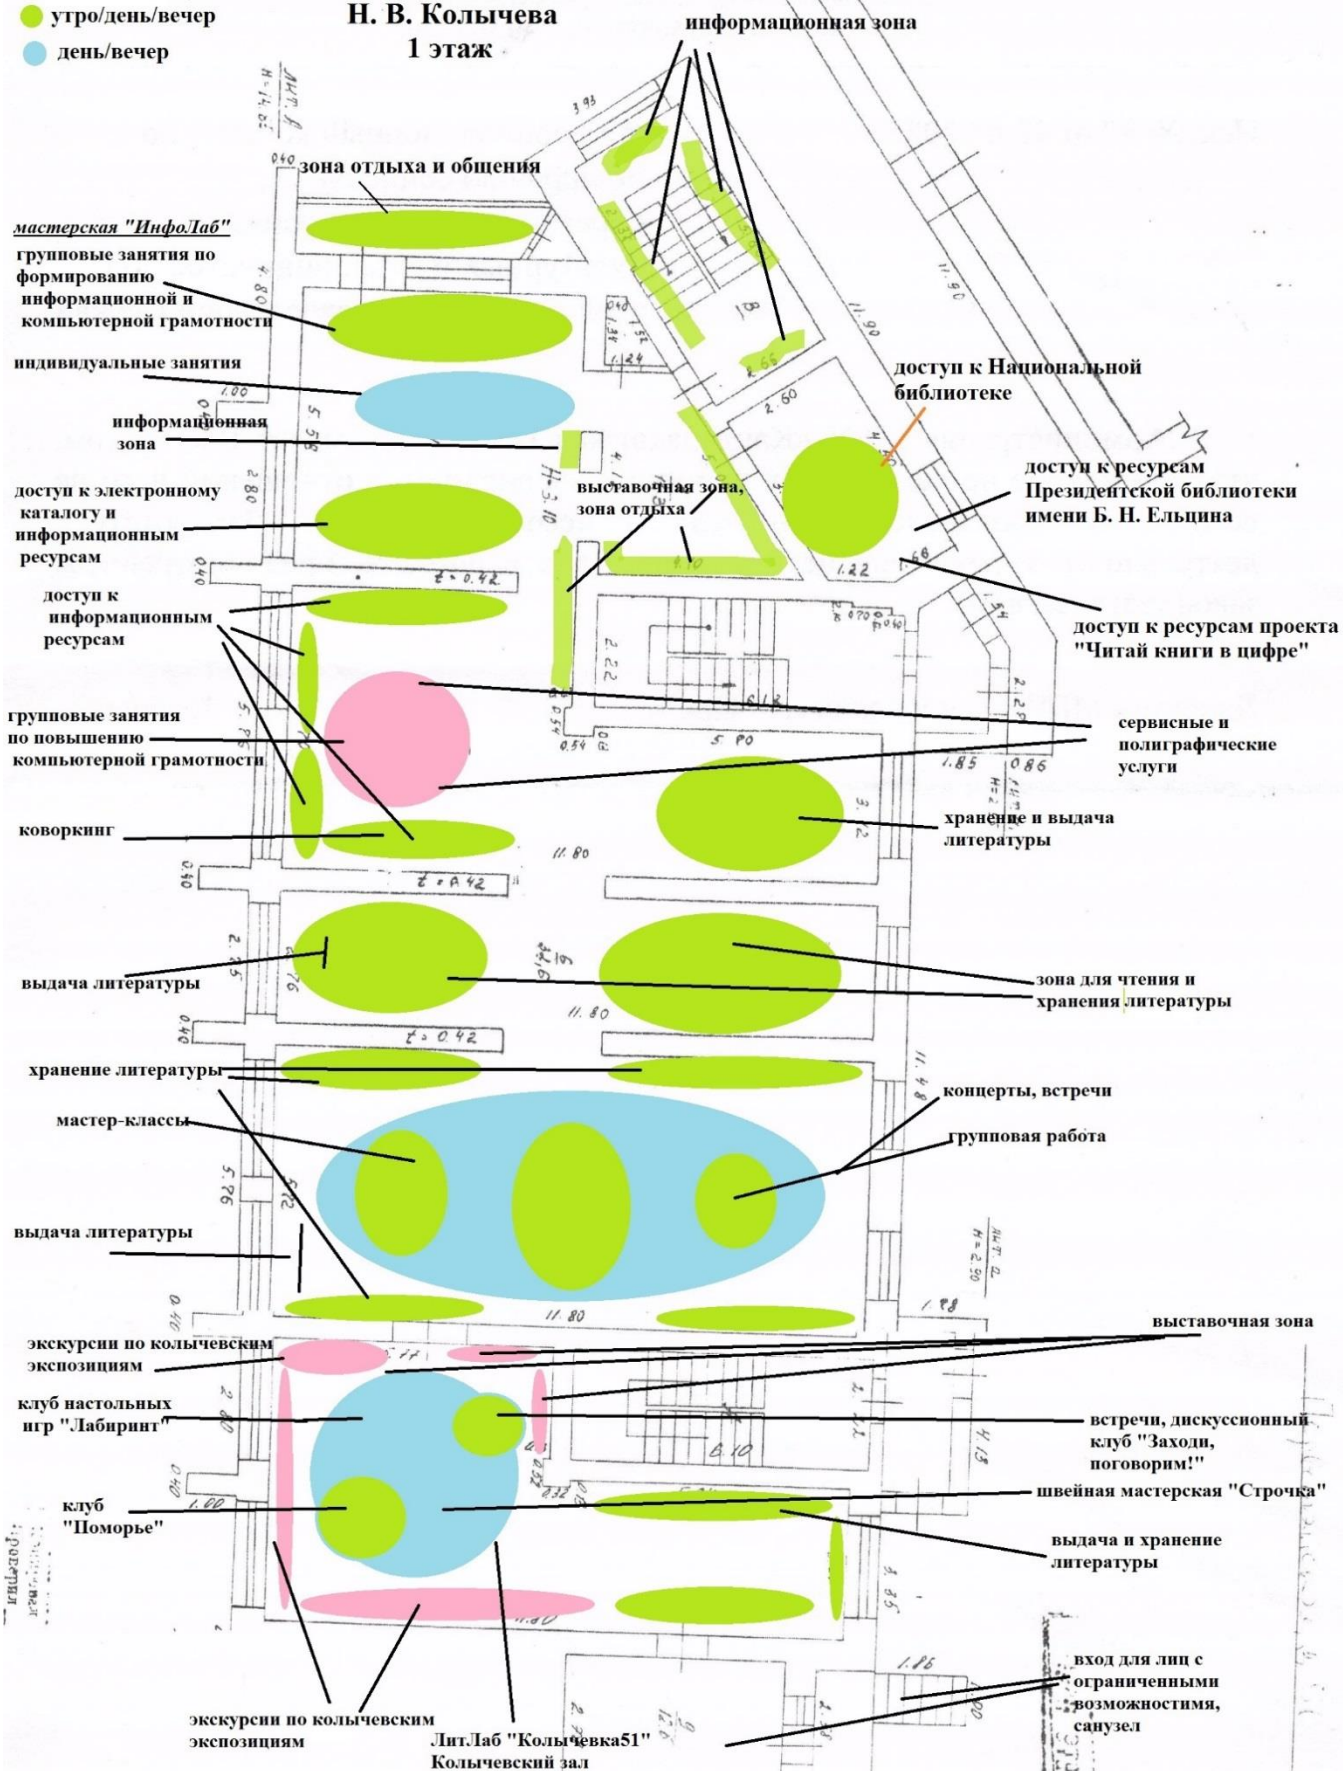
утро/день/вечер
день/вечер

Н. В. Колычева
1 этаж

информационная зона

зона отдыха и общения

мастерская "ИнфоЛаб"
групповые занятия по формированию информационной и компьютерной грамотности

индивидуальные занятия

информационная зона

доступ к электронному каталогу и информационным ресурсам

доступ к информационным ресурсам

групповые занятия по повышению компьютерной грамотности

коворкинг

выставочная зона, зона отдыха

доступ к Национальной библиотеке

доступ к ресурсам Президентской библиотеки имени Б. Н. Ельцина

доступ к ресурсам проекта "Читай книги в цифре"

сервисные и полиграфические услуги

хранение и выдача литературы

выдача литературы

зона для чтения и хранения литературы

хранение литературы

мастер-классы

концерты, встречи

групповая работа

выдача литературы

выставочная зона

экскурсии по колычевским экспозициям

клуб настольных игр "Лабиринт"

встречи, дискуссионный клуб "Заходи, поговорим!"

клуб "Поморье"

швейная мастерская "Строчка"

выдача и хранение литературы

вход для лиц с ограниченными возможностимя, санузел

экскурсии по колычевским экспозициям

ЛитЛаб "Колычевка51" Колычевский зал

3.93
0.40
4.80
1.00
0.40
5.58
2.80
0.40
t = 0.42
5.85
11.80
0.40
t = 0.42
2.25
5.76
11.80
0.40
t = 0.42
5.76
5.72
11.80
0.40
1.00
0.40
2.80
11.90
11.90
1.52
1.24
2.60
1.22
2.22
0.54
5.90
1.85
0.86
11.80
11.49
1.98
4.13
6.10
1.86